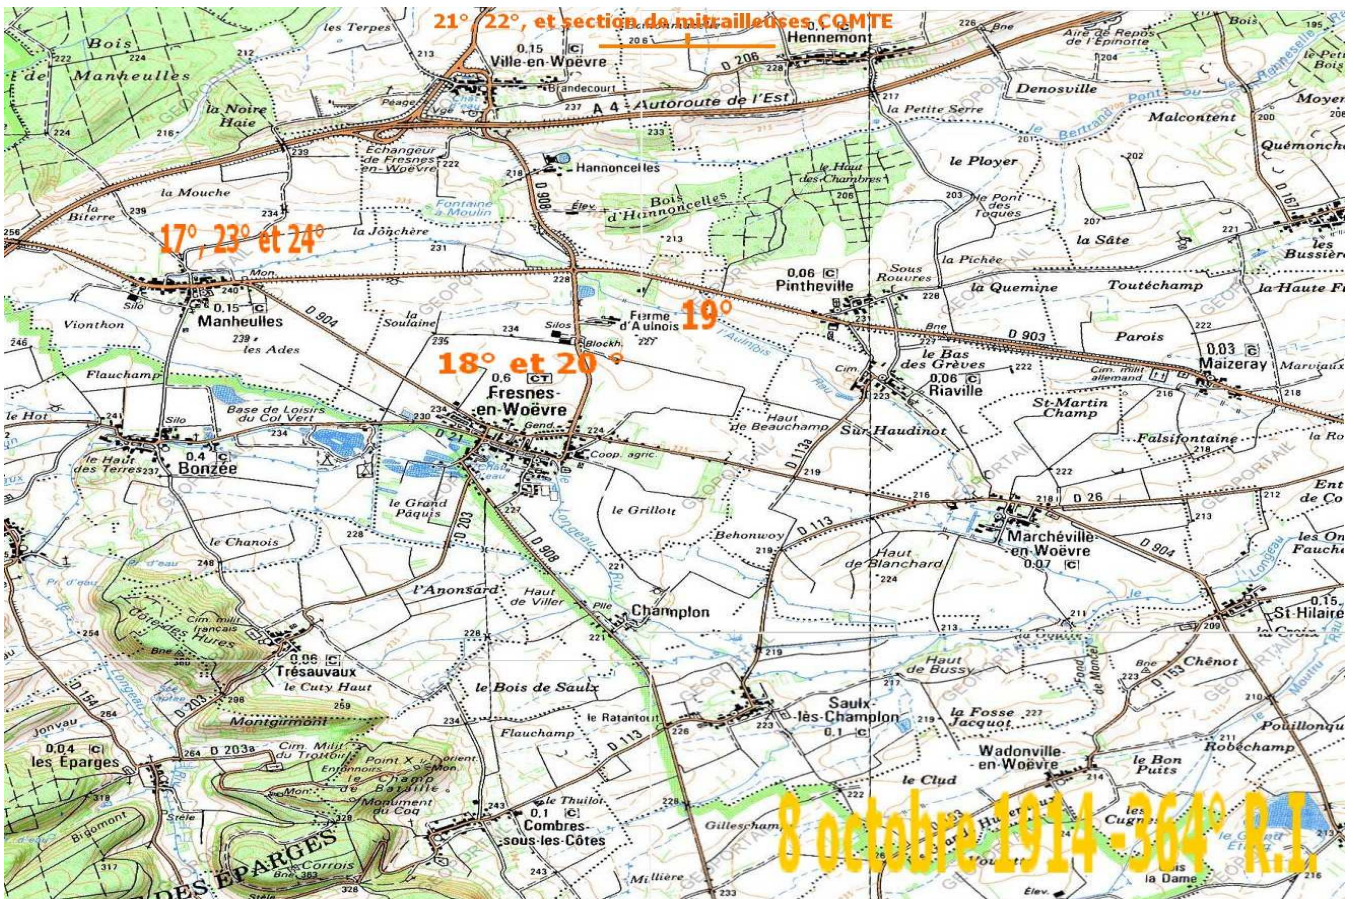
21°, 22°, et section de mitrailleuses COMTE

17°, 23° et 24°

19°

18° et 20 °

8 octobre 1914 - 364° R.I.

Bois de Manheulles
les Terpes
Ville-en-Woëvre
0,15 [C]
Brandecourt
Hennemont
Aire de Repos de l'Epinotte
Bois
A 4 Autoroute de l'Est
D 206
la Noire Haie
Péage
Echangeur de Fresnes-en-Woëvre
Hannoncelles
la Petite Serre
Denosville
Pont
Malcontent
Moyer
Quémoncher
le Haut des Chambres
le Ployer
la Mouche
la Biterre
Fontaine à Moulin
Bois d'Hannoncelles
le Pont des Toques
la Sâte
la Jonchère
D 908
la Pichée
Pintheville
0,06 [C]
Sous Rouvres
la Quemine
Toutéchamp
la Haute F
les Bussière
Manheulles
0,15 [C]
Silo
Mon.
Vionthon
la Soulaine
D 904
Ferme d'Aulnois
Silos
Blockh.
Parois
Maizeray
0,03 [C]
Marviaux
les Ades
Fresnes-en-Woëvre
0,6 [CT]
le Bas des Grèves
Riaville
0,06 [C]
D 903
Cim. milit. allemand
Flauchamp
le Hot
Silo
Base de Loisirs du Col Vert
Gend.
Coop. agric.
Haut de Beauchamp
Sur Haudinot
St-Martin Champ
Falsifontaine
la Ro
le Haut des Terres
Bonzée
0,4 [C]
D 21
le Grand Pâquis
D 203
le Grillot
D 113a
Marchéville-en-Woëvre
0,07 [C]
D 26
Ent de Co
Behonwoy
D 113
Haut de Blanchard
D 904
les On Fauche
le Chanois
Longeau
l'Anonsard
Haut de Viller
Pille
Champlon
St-Hilaire
0,15
Cim. milit. français
Côtes des Hures
Trésauvaux
0,06 [C]
le Cuty Haut
la Goutte
Haut de Bussy
Chênot
D 154
D 203
le Bois de Saulx
Montgirmont
le Ratantout
Saulx-lès-Champlon
0,1 [C]
la Fosse Jacquot
Pouillonque
Robechamp
Jonvau
les Eparges
0,04 [C]
D 203a
Cim. Milit. du Trottoir
Point X
Champ de Bataille
Monument du Coq
Flauchamp
Wadonville-en-Woëvre
le Bon Puits
le Clud
le Thuilot
Combres-sous-les-Côtes
0,1 [C]
Gilleschamp
les Cugn
la Dame
Bigomont
Stèle
Corrois
DES EPARGES
Milliere
Élev.
GEOPORTAIL